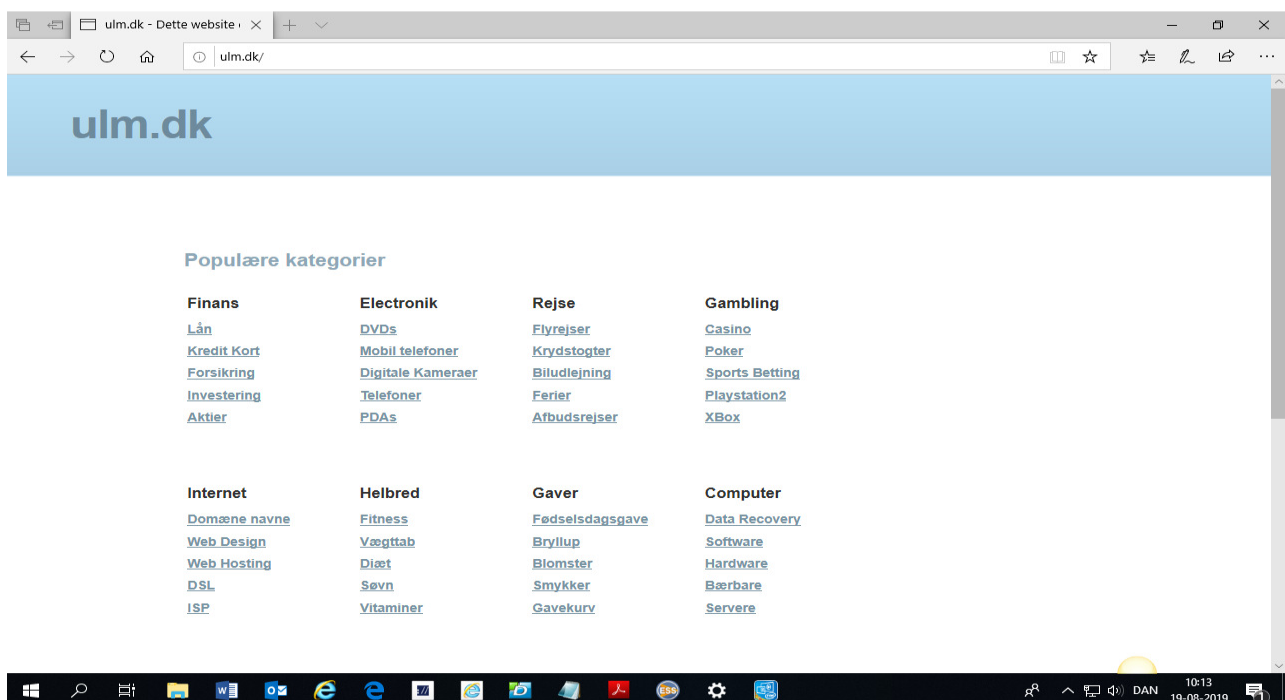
ulm.dk - Dette website

ulm.dk/

ulm.dk

Populære kategorier

| Finans | Electronik | Rejse | Gambling |
|---|---|---|---|
| Lån | DVDs | Flyrejser | Casino |
| Kredit Kort | Mobil telefoner | Krydstogter | Poker |
| Forsikring | Digitale Kameraer | Biludlejning | Sports Betting |
| Investering | Telefoner | Ferier | Playstation2 |
| Aktier | PDAs | Afbudsrejser | XBox |

| Internet | Helbred | Gaver | Computer |
|---|---|---|---|
| Domæne navne | Fitness | Fødselsdagsgave | Data Recovery |
| Web Design | Vægttab | Bryllup | Software |
| Web Hosting | Diæt | Blomster | Hardware |
| DSL | Søvn | Smykker | Bærbare |
| ISP | Vitaminer | Gavekurv | Servere |

DAN 10:13 19-08-2019